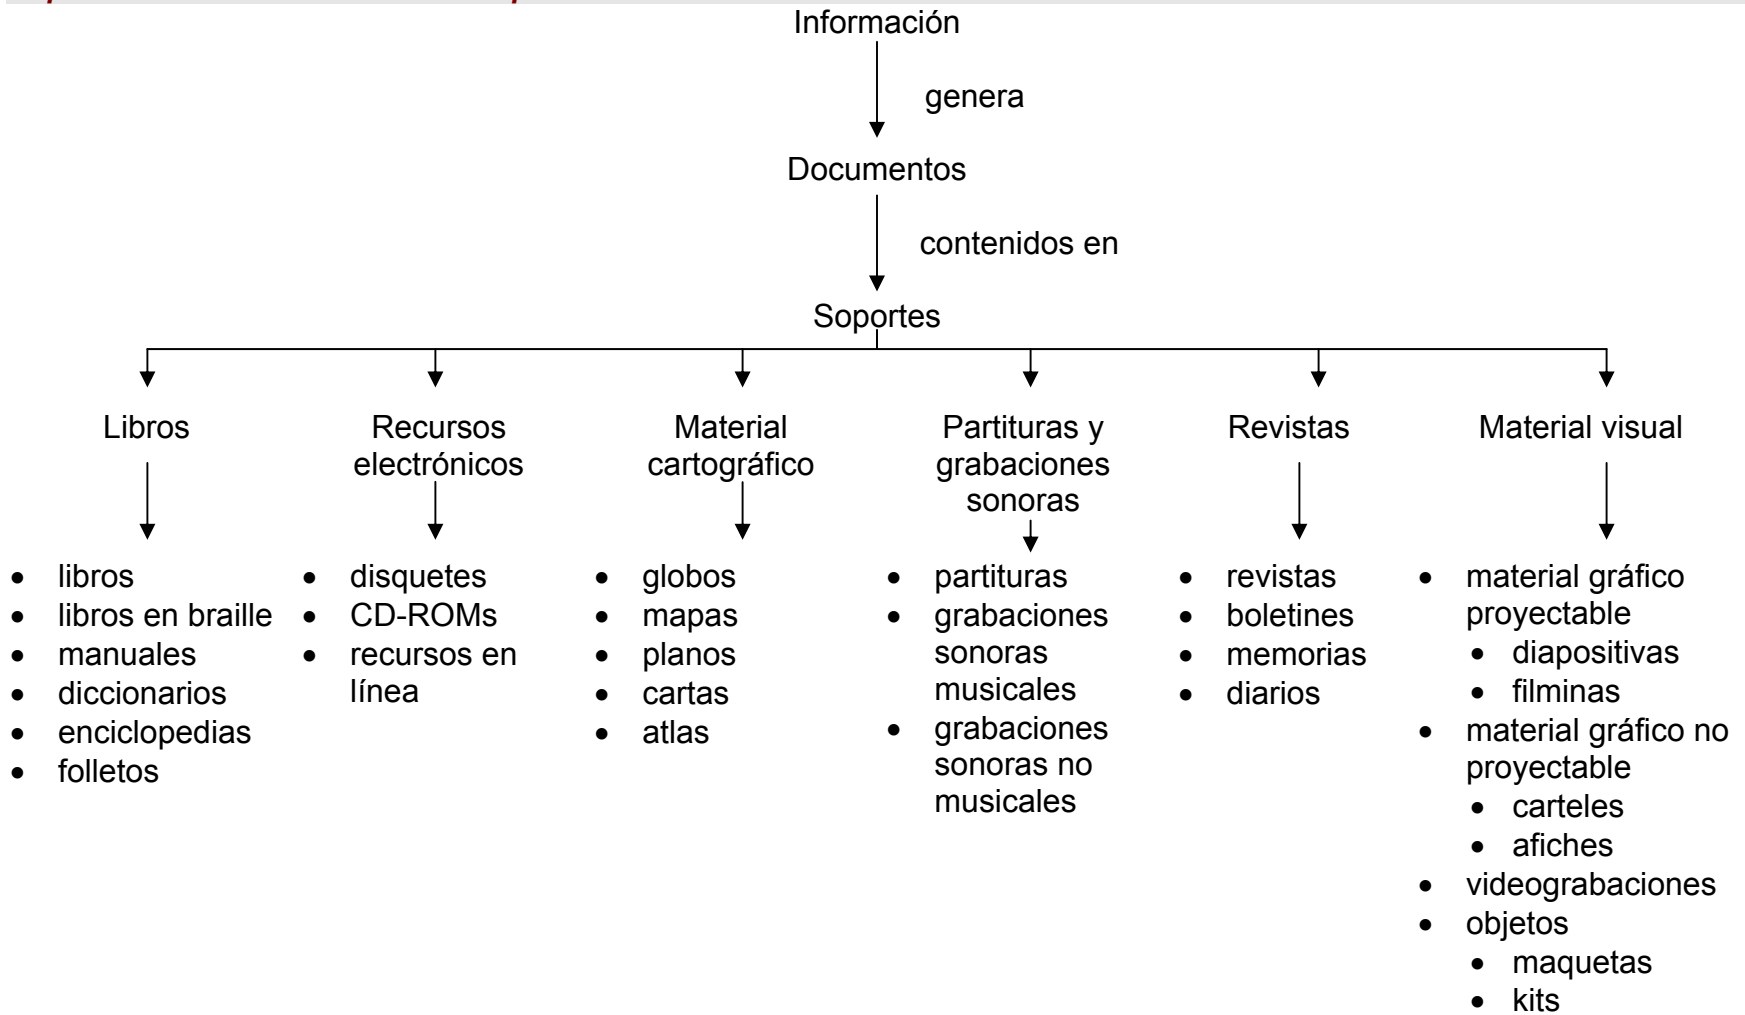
Información

genera

Documentos

contenidos en

Soportes

Libros
- libros
- libros en braille
- manuales
- diccionarios
- enciclopedias
- folletos

Recursos electrónicos
- disquetes
- CD-ROMs
- recursos en línea

Material cartográfico
- globos
- mapas
- planos
- cartas
- atlas

Partituras y grabaciones sonoras
- partituras
- grabaciones sonoras musicales
- grabaciones sonoras no musicales

Revistas
- revistas
- boletines
- memorias
- diarios

Material visual
- material gráfico proyectable
  - diapositivas
  - filminas
- material gráfico no proyectable
  - carteles
  - afiches
- videograbaciones
- objetos
  - maquetas
  - kits